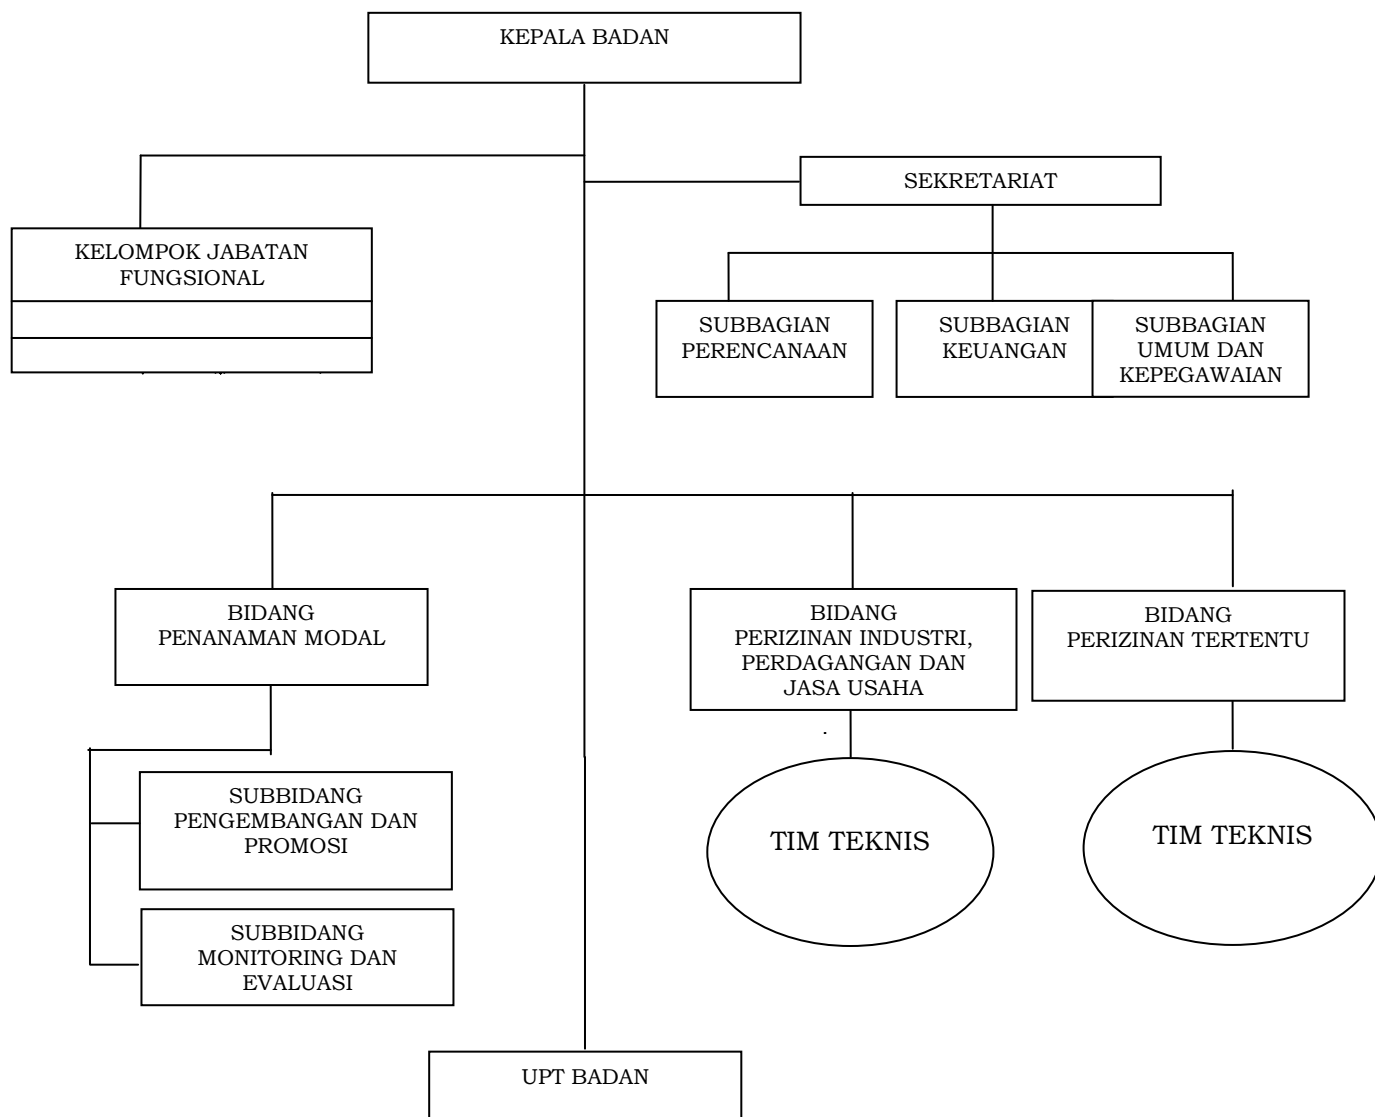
KEPALA BADAN

KELOMPOK JABATAN FUNGSIONAL

SEKRETARIAT

SUBBAGIAN PERENCANAAN

SUBBAGIAN KEUANGAN

SUBBAGIAN UMUM DAN KEPEGAWAIAN

BIDANG PENANAMAN MODAL

BIDANG PERIZINAN INDUSTRI, PERDAGANGAN DAN JASA USAHA

BIDANG PERIZINAN TERTENTU

SUBBIDANG PENGEMBANGAN DAN PROMOSI

SUBBIDANG MONITORING DAN EVALUASI

TIM TEKNIS

TIM TEKNIS

UPT BADAN